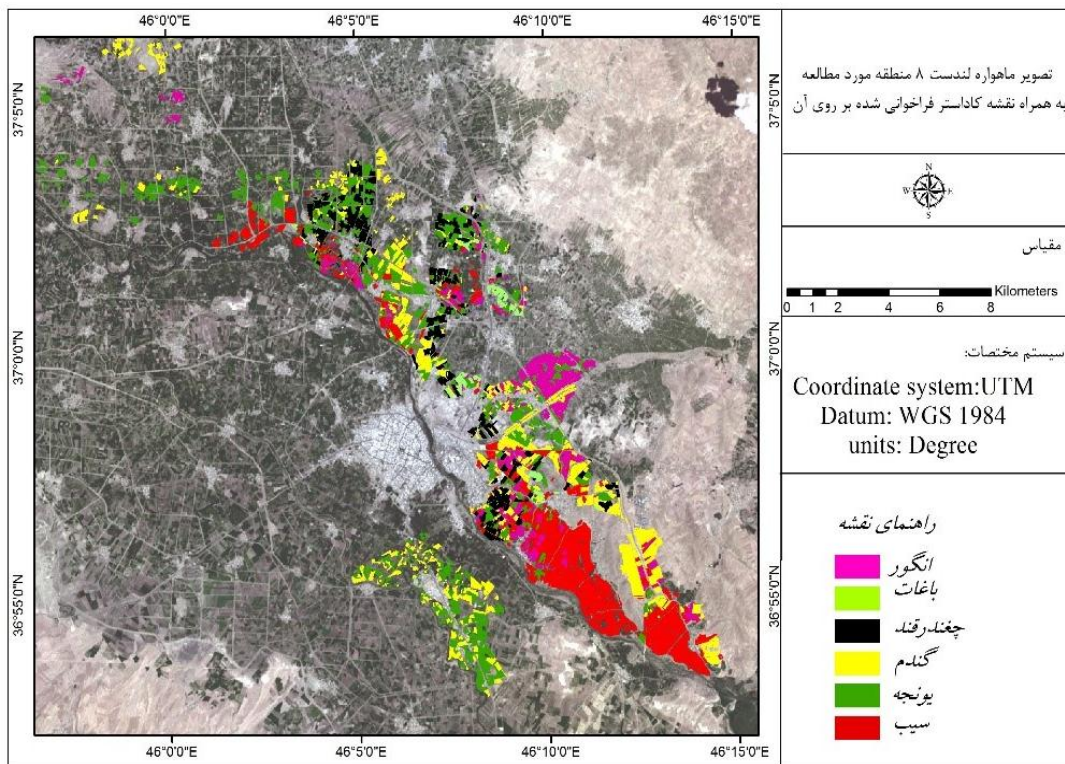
46°0'0"E
46°5'0"E
46°10'0"E
46°15'0"E
37°5'0"N
37°0'0"N
36°55'0"N
37°5'0"N
37°0'0"N
36°55'0"N
46°0'0"E
46°5'0"E
46°10'0"E
46°15'0"E

تصویر ماهواره لندست ۸ منطقه مورد مطالعه
به همراه نقشه کاداستر فراخوانی شده بر روی آن

N
W E
S

مقیاس

0 1 2 4 6 8 Kilometers

سیستم مختصات:
Coordinate system:UTM
Datum: WGS 1984
units: Degree

راهنمای نقشه
انگور
باغات
چغندرقند
گندم
یونجه
سیب